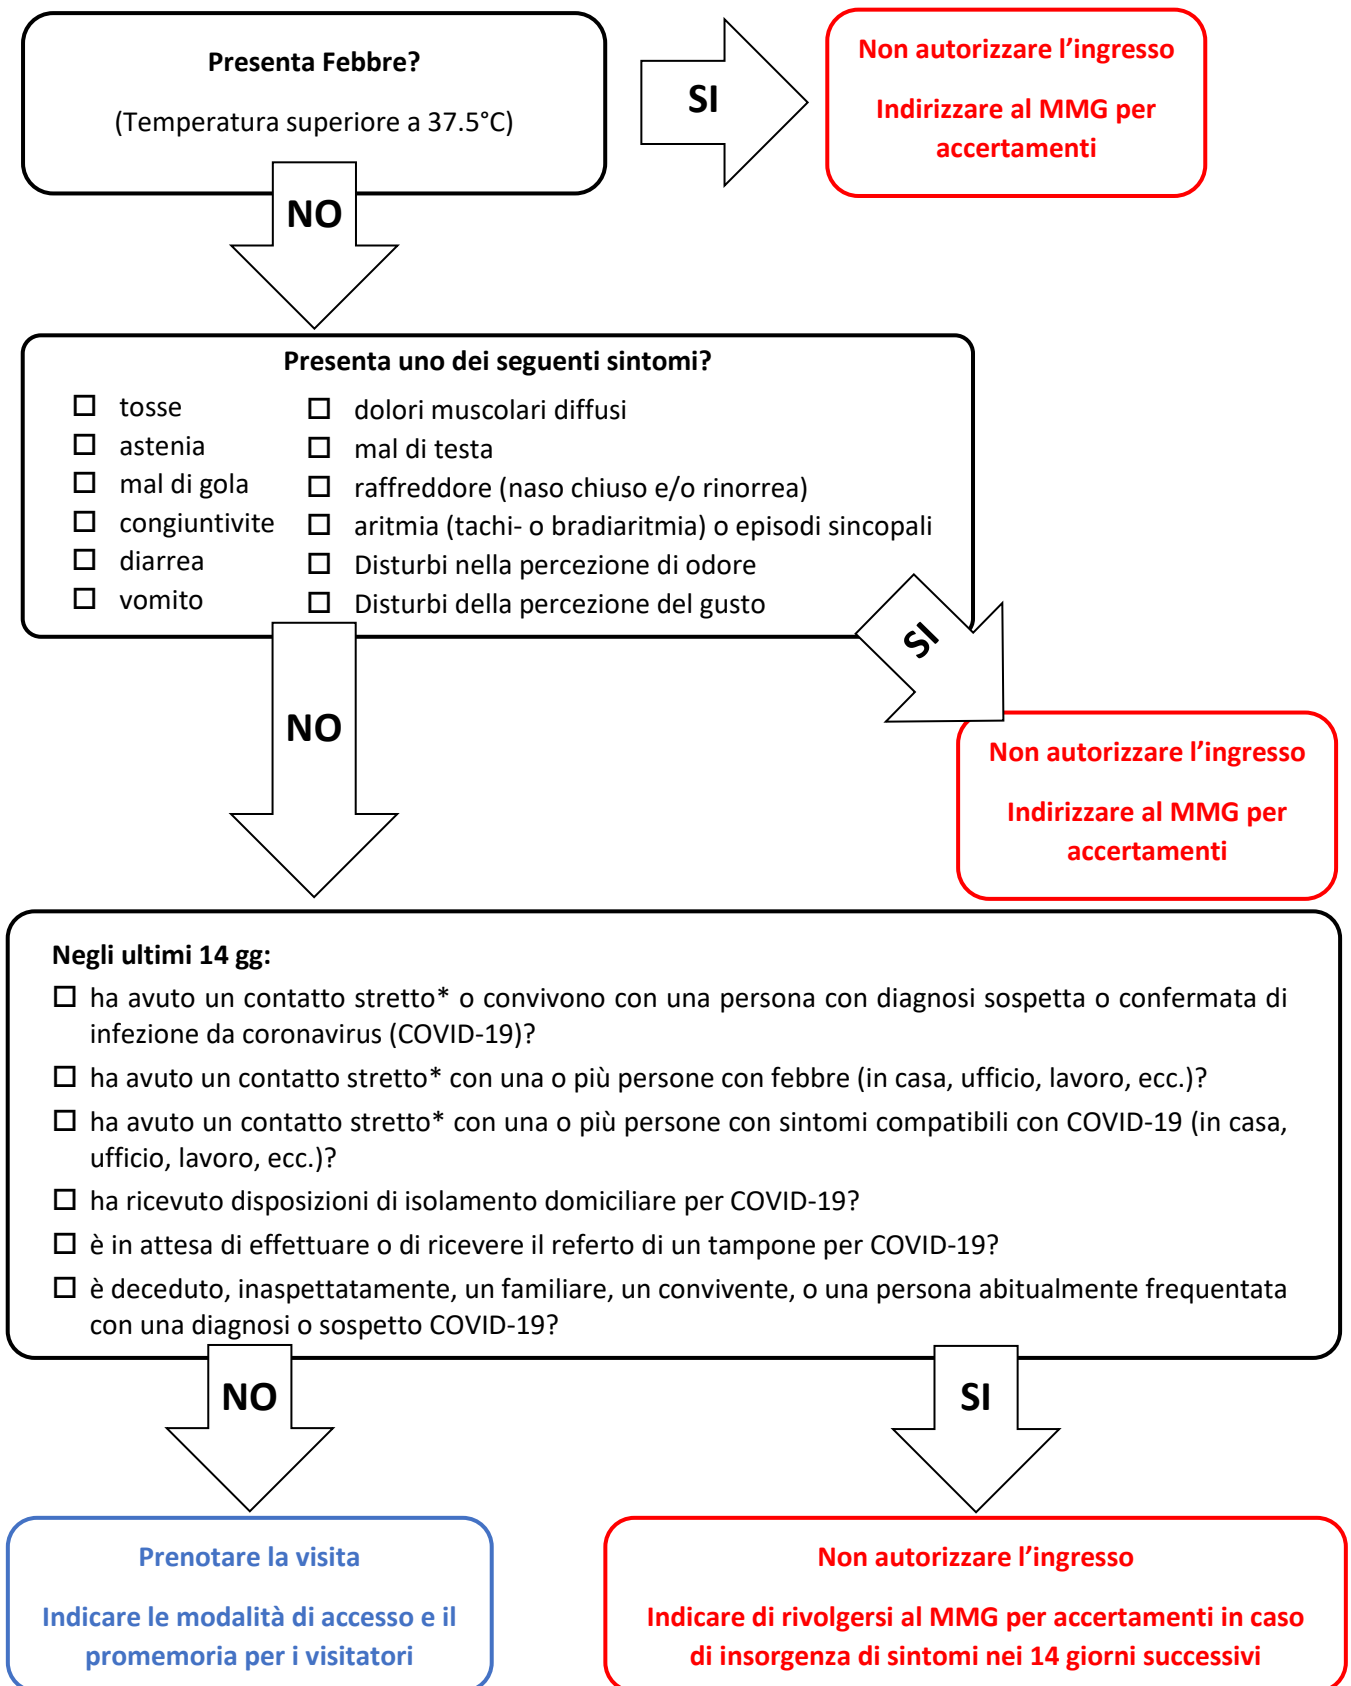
Presenta Febbre?

(Temperatura superiore a 37.5°C)

SI

Non autorizzare l’ingresso

Indirizzare al MMG per accertamenti

NO

Presenta uno dei seguenti sintomi?

☐ tosse
☐ astenia
☐ mal di gola
☐ congiuntivite
☐ diarrea
☐ vomito

☐ dolori muscolari diffusi
☐ mal di testa
☐ raffreddore (naso chiuso e/o rinorrea)
☐ aritmia (tachi- o bradiaritmia) o episodi sincopali
☐ Disturbi nella percezione di odore
☐ Disturbi della percezione del gusto

SI

NO

Non autorizzare l’ingresso

Indirizzare al MMG per accertamenti

Negli ultimi 14 gg:
☐ ha avuto un contatto stretto* o convivono con una persona con diagnosi sospetta o confermata di infezione da coronavirus (COVID-19)?
☐ ha avuto un contatto stretto* con una o più persone con febbre (in casa, ufficio, lavoro, ecc.)?
☐ ha avuto un contatto stretto* con una o più persone con sintomi compatibili con COVID-19 (in casa, ufficio, lavoro, ecc.)?
☐ ha ricevuto disposizioni di isolamento domiciliare per COVID-19?
☐ è in attesa di effettuare o di ricevere il referto di un tampone per COVID-19?
☐ è deceduto, inaspettatamente, un familiare, un convivente, o una persona abitualmente frequentata con una diagnosi o sospetto COVID-19?

NO

SI

Prenotare la visita

Indicare le modalità di accesso e il promemoria per i visitatori

Non autorizzare l’ingresso

Indicare di rivolgersi al MMG per accertamenti in caso di insorgenza di sintomi nei 14 giorni successivi